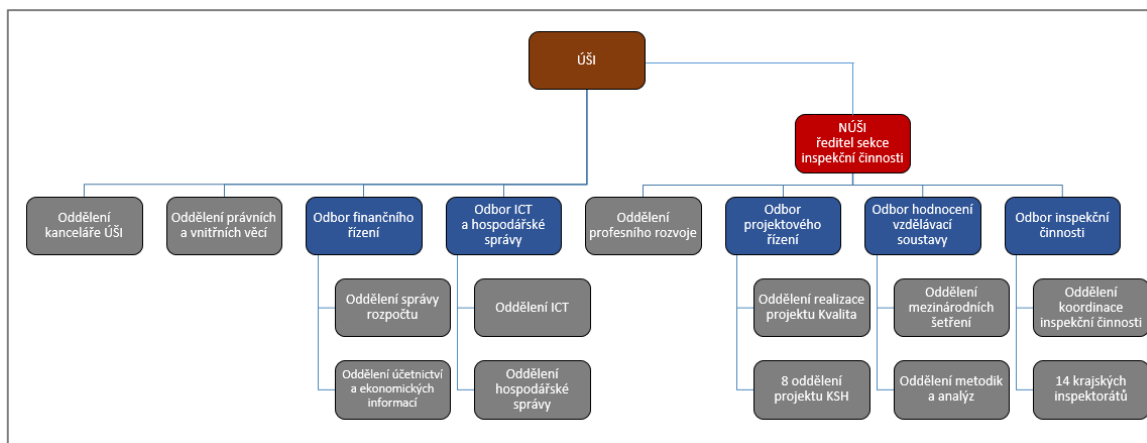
ÚŠI

NÚŠI
ředitel sekce inspekční činnosti

Oddělení kanceláře ÚŠI

Oddělení právních a vnitřních věcí

Odbor finančního řízení

Oddělení správy rozpočtu

Oddělení účetnictví a ekonomických informací

Odbor ICT a hospodářské správy

Oddělení ICT

Oddělení hospodářské správy

Oddělení profesního rozvoje

Odbor projektového řízení

Oddělení realizace projektu Kvalita

8 oddělení projektu KSH

Odbor hodnocení vzdělávací soustavy

Oddělení mezinárodních šetření

Oddělení metodik a analýz

Odbor inspekční činnosti

Oddělení koordinace inspekční činnosti

14 krajských inspektorátů